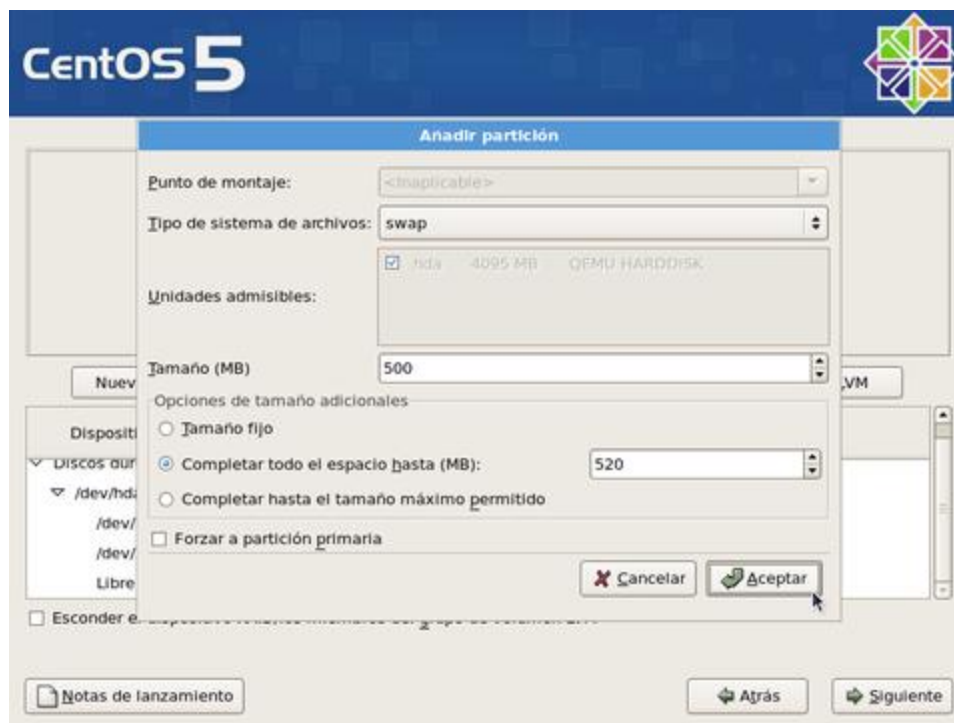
CentOS 5

Añadir partición

Punto de montaje: <Inaplicable>

Tipo de sistema de archivos: swap

Unidades admisibles: hda 4095 MB QEMU HARDDISK

Tamaño (MB) 500

Opciones de tamaño adicionales

Tamaño fijo

Completar todo el espacio hasta (MB): 520

Completar hasta el tamaño máximo permitido

Forzar a partición primaria

Cancelar

Aceptar

Nuev

LVM

Dispositi

Discos dur

/dev/hda

/dev/

/dev/

Libre

Esconder e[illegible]

Notas de lanzamiento

Atrás

Siguiente